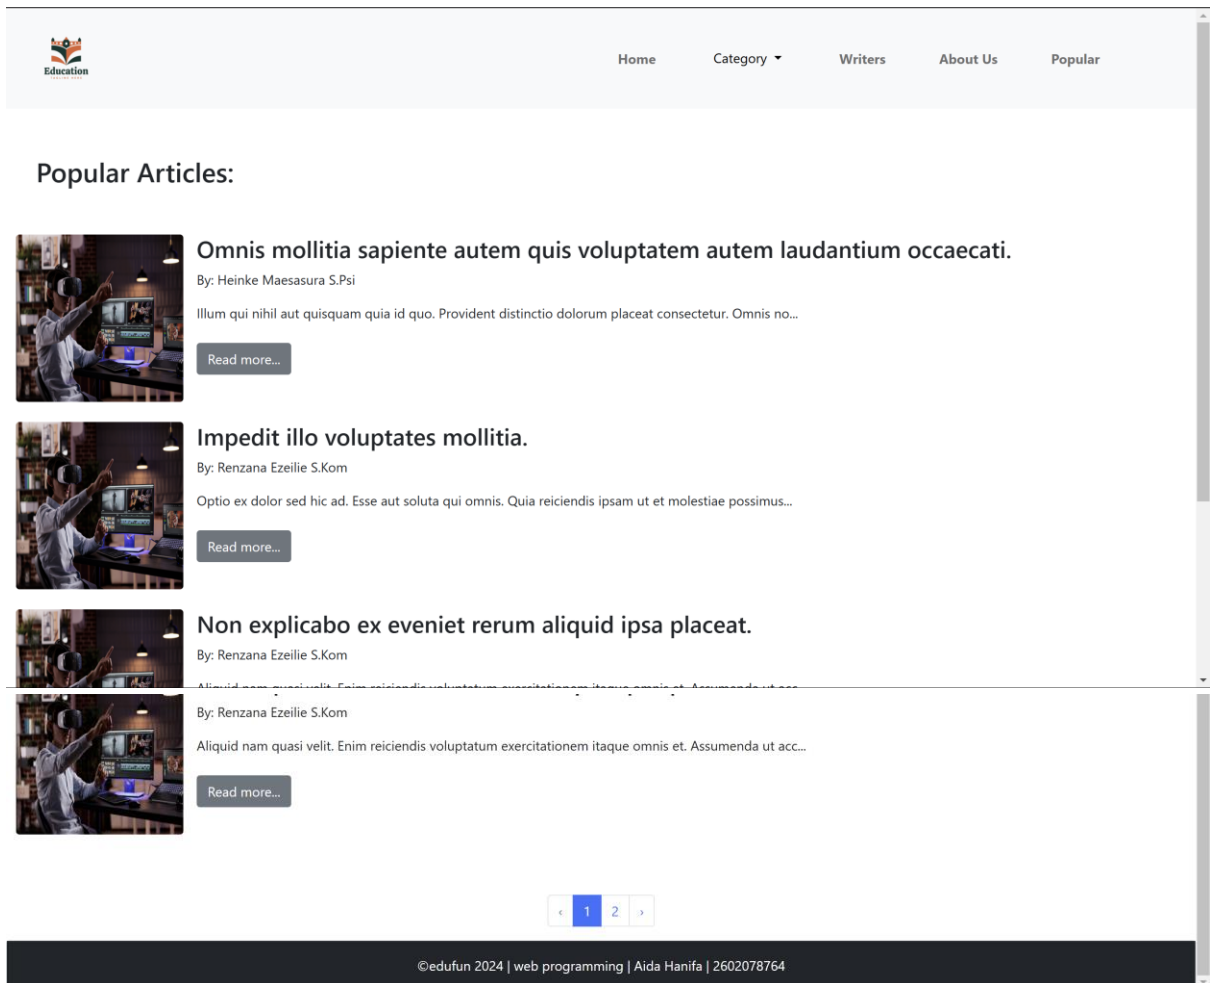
Education

Home Category Writers About Us Popular

Popular Articles:

Omnis mollitia sapiente autem quis voluptatem autem laudantium occaecati.

By: Heinke Maesasura S.Psi

Illum qui nihil aut quisquam quia id quo. Provident distinctio dolorum placeat consectetur. Omnis no...

Read more...

Impedit illo voluptates mollitia.

By: Renzana Ezeilie S.Kom

Optio ex dolor sed hic ad. Esse aut soluta qui omnis. Quia reiciendis ipsam ut et molestiae possimus...

Read more...

Non explicabo ex eveniet rerum aliquid ipsa placeat.

By: Renzana Ezeilie S.Kom

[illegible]

By: Renzana Ezeilie S.Kom

Aliquid nam quasi velit. Enim reiciendis voluptatum exercitationem itaque omnis et. Assumenda ut acc...

Read more...

‹ 1 2 ›

©edufun 2024 | web programming | Aida Hanifa | 2602078764